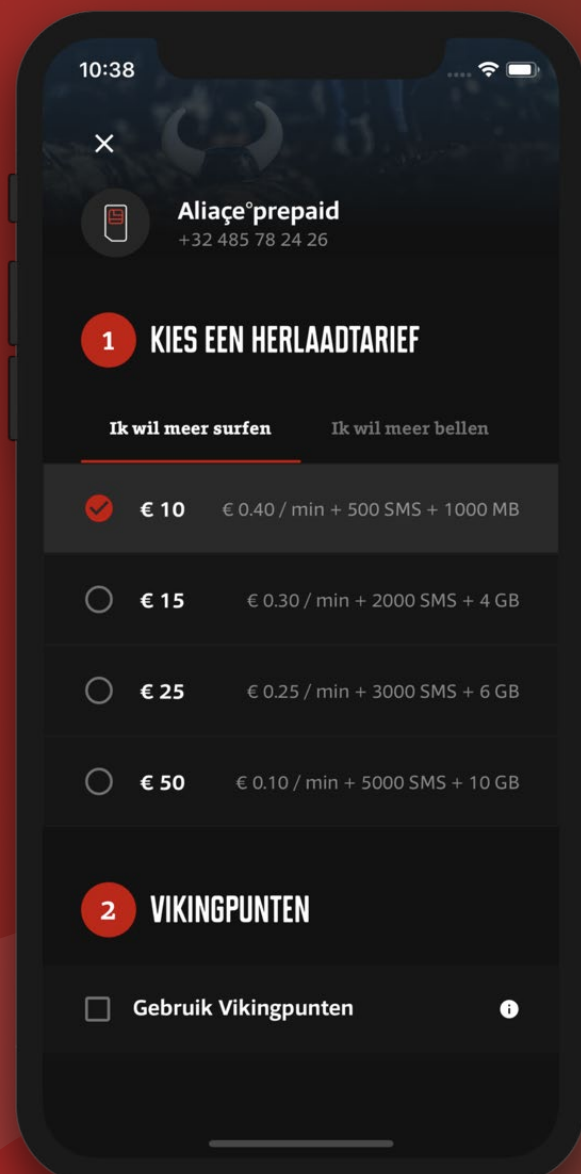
10:38

×

Aliaçe°prepaid
+32 485 78 24 26

1 KIES EEN HERLAADTARIEF

Ik wil meer surfen    Ik wil meer bellen

€ 10    € 0.40 / min + 500 SMS + 1000 MB

€ 15    € 0.30 / min + 2000 SMS + 4 GB

€ 25    € 0.25 / min + 3000 SMS + 6 GB

€ 50    € 0.10 / min + 5000 SMS + 10 GB

2 VIKINGPUNTEN

Gebruik Vikingpunten